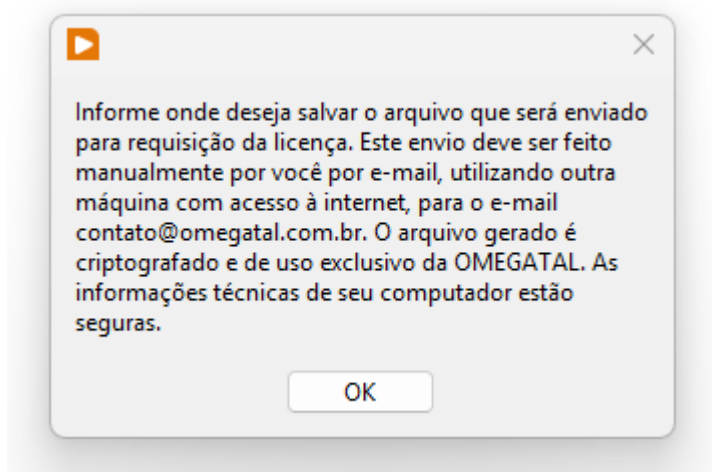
Informe onde deseja salvar o arquivo que será enviado para requisição da licença. Este envio deve ser feito manualmente por você por e-mail, utilizando outra máquina com acesso à internet, para o e-mail contato@omegatal.com.br. O arquivo gerado é criptografado e de uso exclusivo da OMEGATAL. As informações técnicas de seu computador estão seguras.

OK